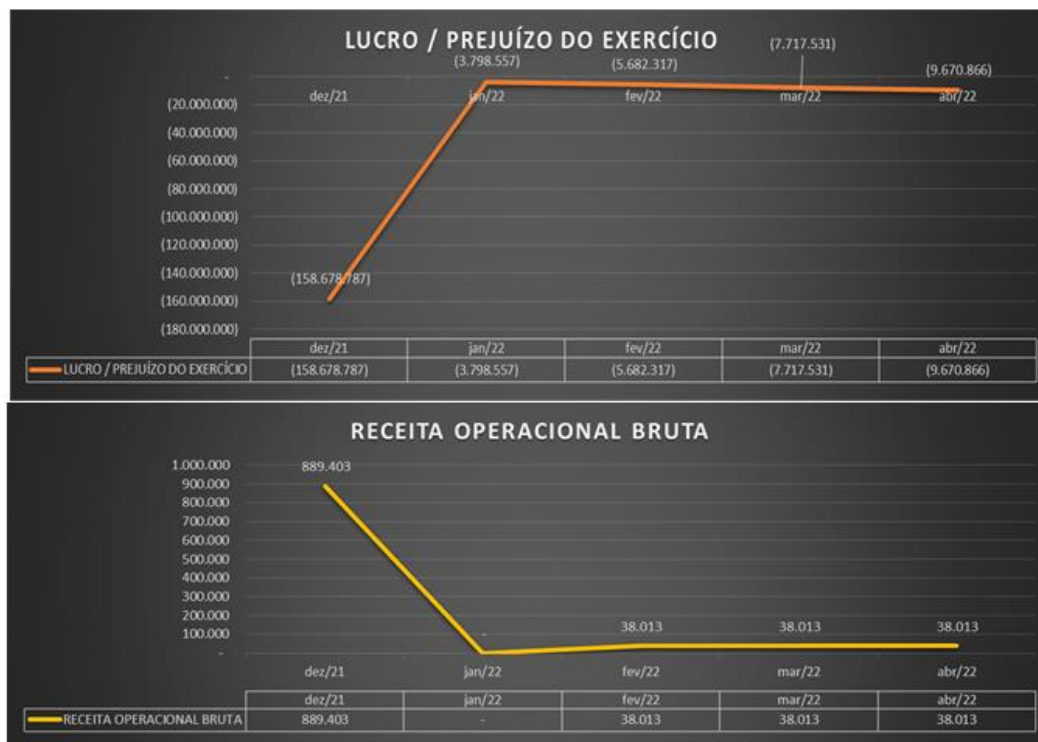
LUCRO / PREJUÍZO DO EXERCÍCIO

-
(20.000.000)
(40.000.000)
(60.000.000)
(80.000.000)
(100.000.000)
(120.000.000)
(140.000.000)
(160.000.000)
(180.000.000)

(158.678.787)
(3.798.557)
(5.682.317)
(7.717.531)
(9.670.866)

dez/21
jan/22
fev/22
mar/22
abr/22

| | dez/21 | jan/22 | fev/22 | mar/22 | abr/22 |
|---|---|---|---|---|---|
| LUCRO / PREJUÍZO DO EXERCÍCIO | (158.678.787) | (3.798.557) | (5.682.317) | (7.717.531) | (9.670.866) |

RECEITA OPERACIONAL BRUTA

1.000.000
900.000
800.000
700.000
600.000
500.000
400.000
300.000
200.000
100.000
-

889.403
-
38.013
38.013
38.013

dez/21
jan/22
fev/22
mar/22
abr/22

| | dez/21 | jan/22 | fev/22 | mar/22 | abr/22 |
|---|---|---|---|---|---|
| RECEITA OPERACIONAL BRUTA | 889.403 | - | 38.013 | 38.013 | 38.013 |